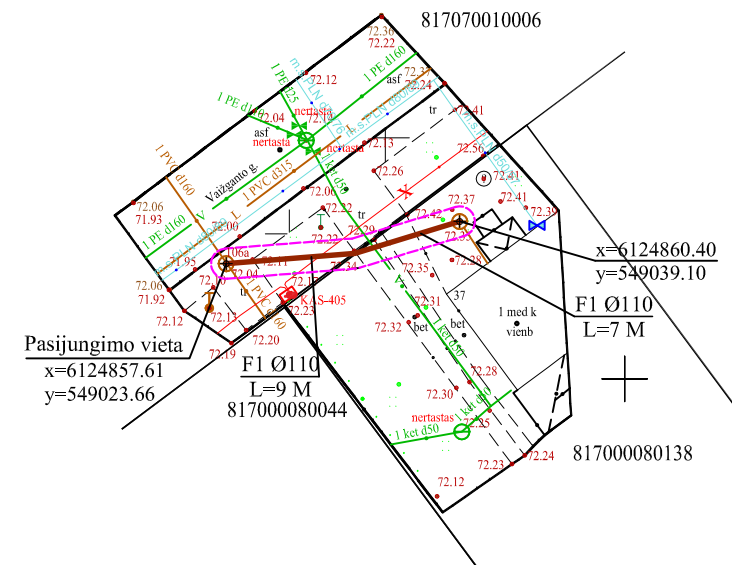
817070010006

72.36
72.22
I PE d160
72.12
asf
72.37
72.24
I PE d160
nertasta
72.04
72.14
asf
tr
72.41
nertasta
72.13
72.56
I PVC d160
Vaižganto g.
I PVC d315
72.26
72.41
72.06
71.93
72.06
72.22
72.37
72.41
72.39
I PE d160
72.00
72.42
tr
72.23
72.29
72.33
x=6124860.40
106a
72.10
72.11
72.28
y=549039.10
71.95
72.04
72.35
72.06
71.92
37
F1 Ø110
KAS-405
72.31
72.12
72.13
72.23
bet
1 med k
L=7 M
72.32
vienb
72.20
bet
Pasijungimo vieta
72.19
x=6124857.61
72.28
y=549023.66
F1 Ø110
72.30
L=9 M
817000080044
nertastas
72.25
1 ket d50
817000080138
72.23
72.24
72.12